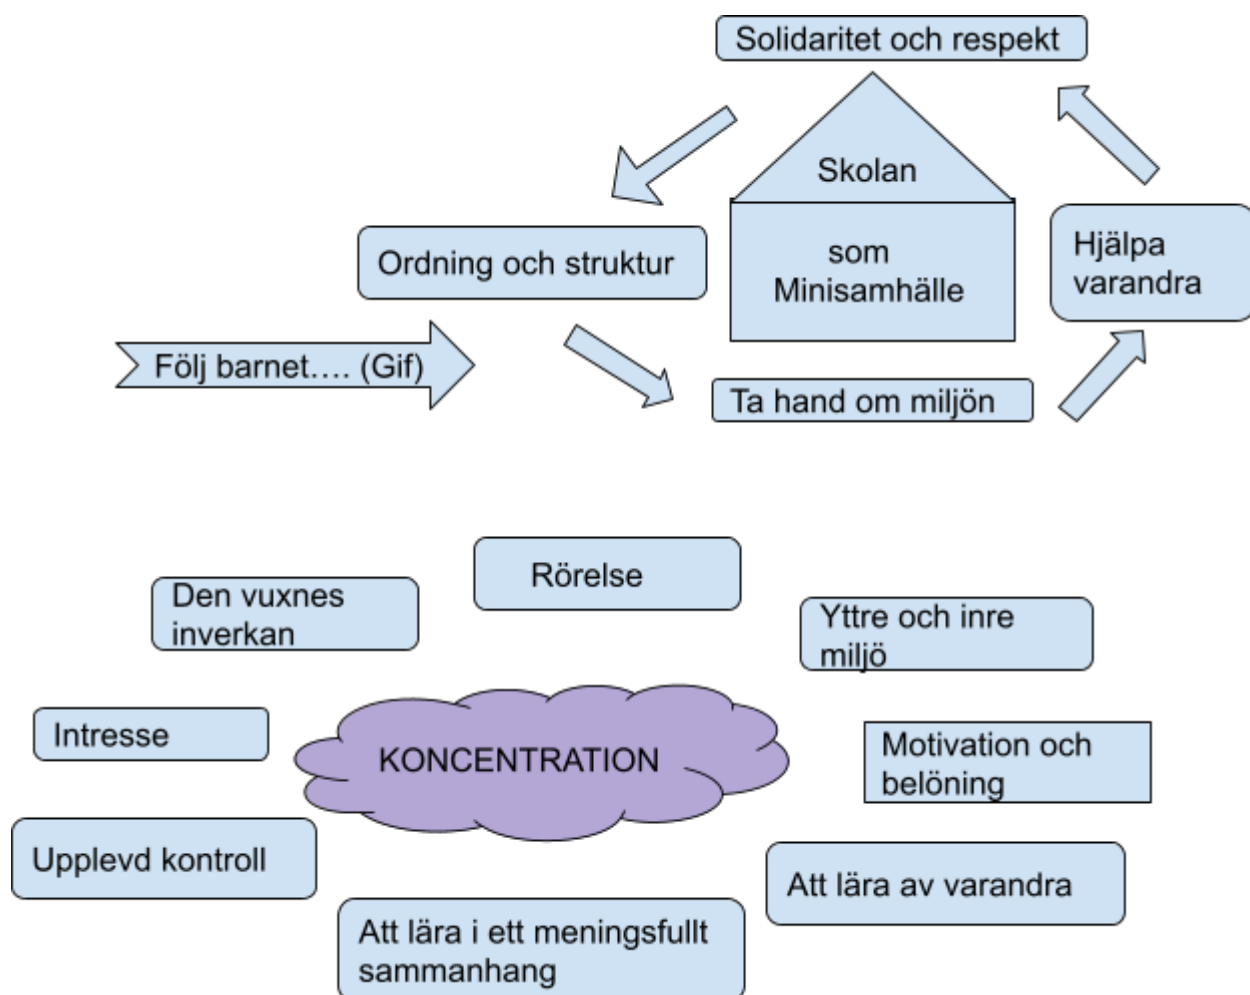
Solidaritet och respekt

Skolan

som
Minisamhälle

Ordning och struktur

Hjälpa varandra

Följ barnet…. (Gif)

Ta hand om miljön

Rörelse

Den vuxnes inverkan

Yttre och inre miljö

Intresse

KONCENTRATION

Motivation och belöning

Upplevd kontroll

Att lära av varandra

Att lära i ett meningsfullt sammanhang